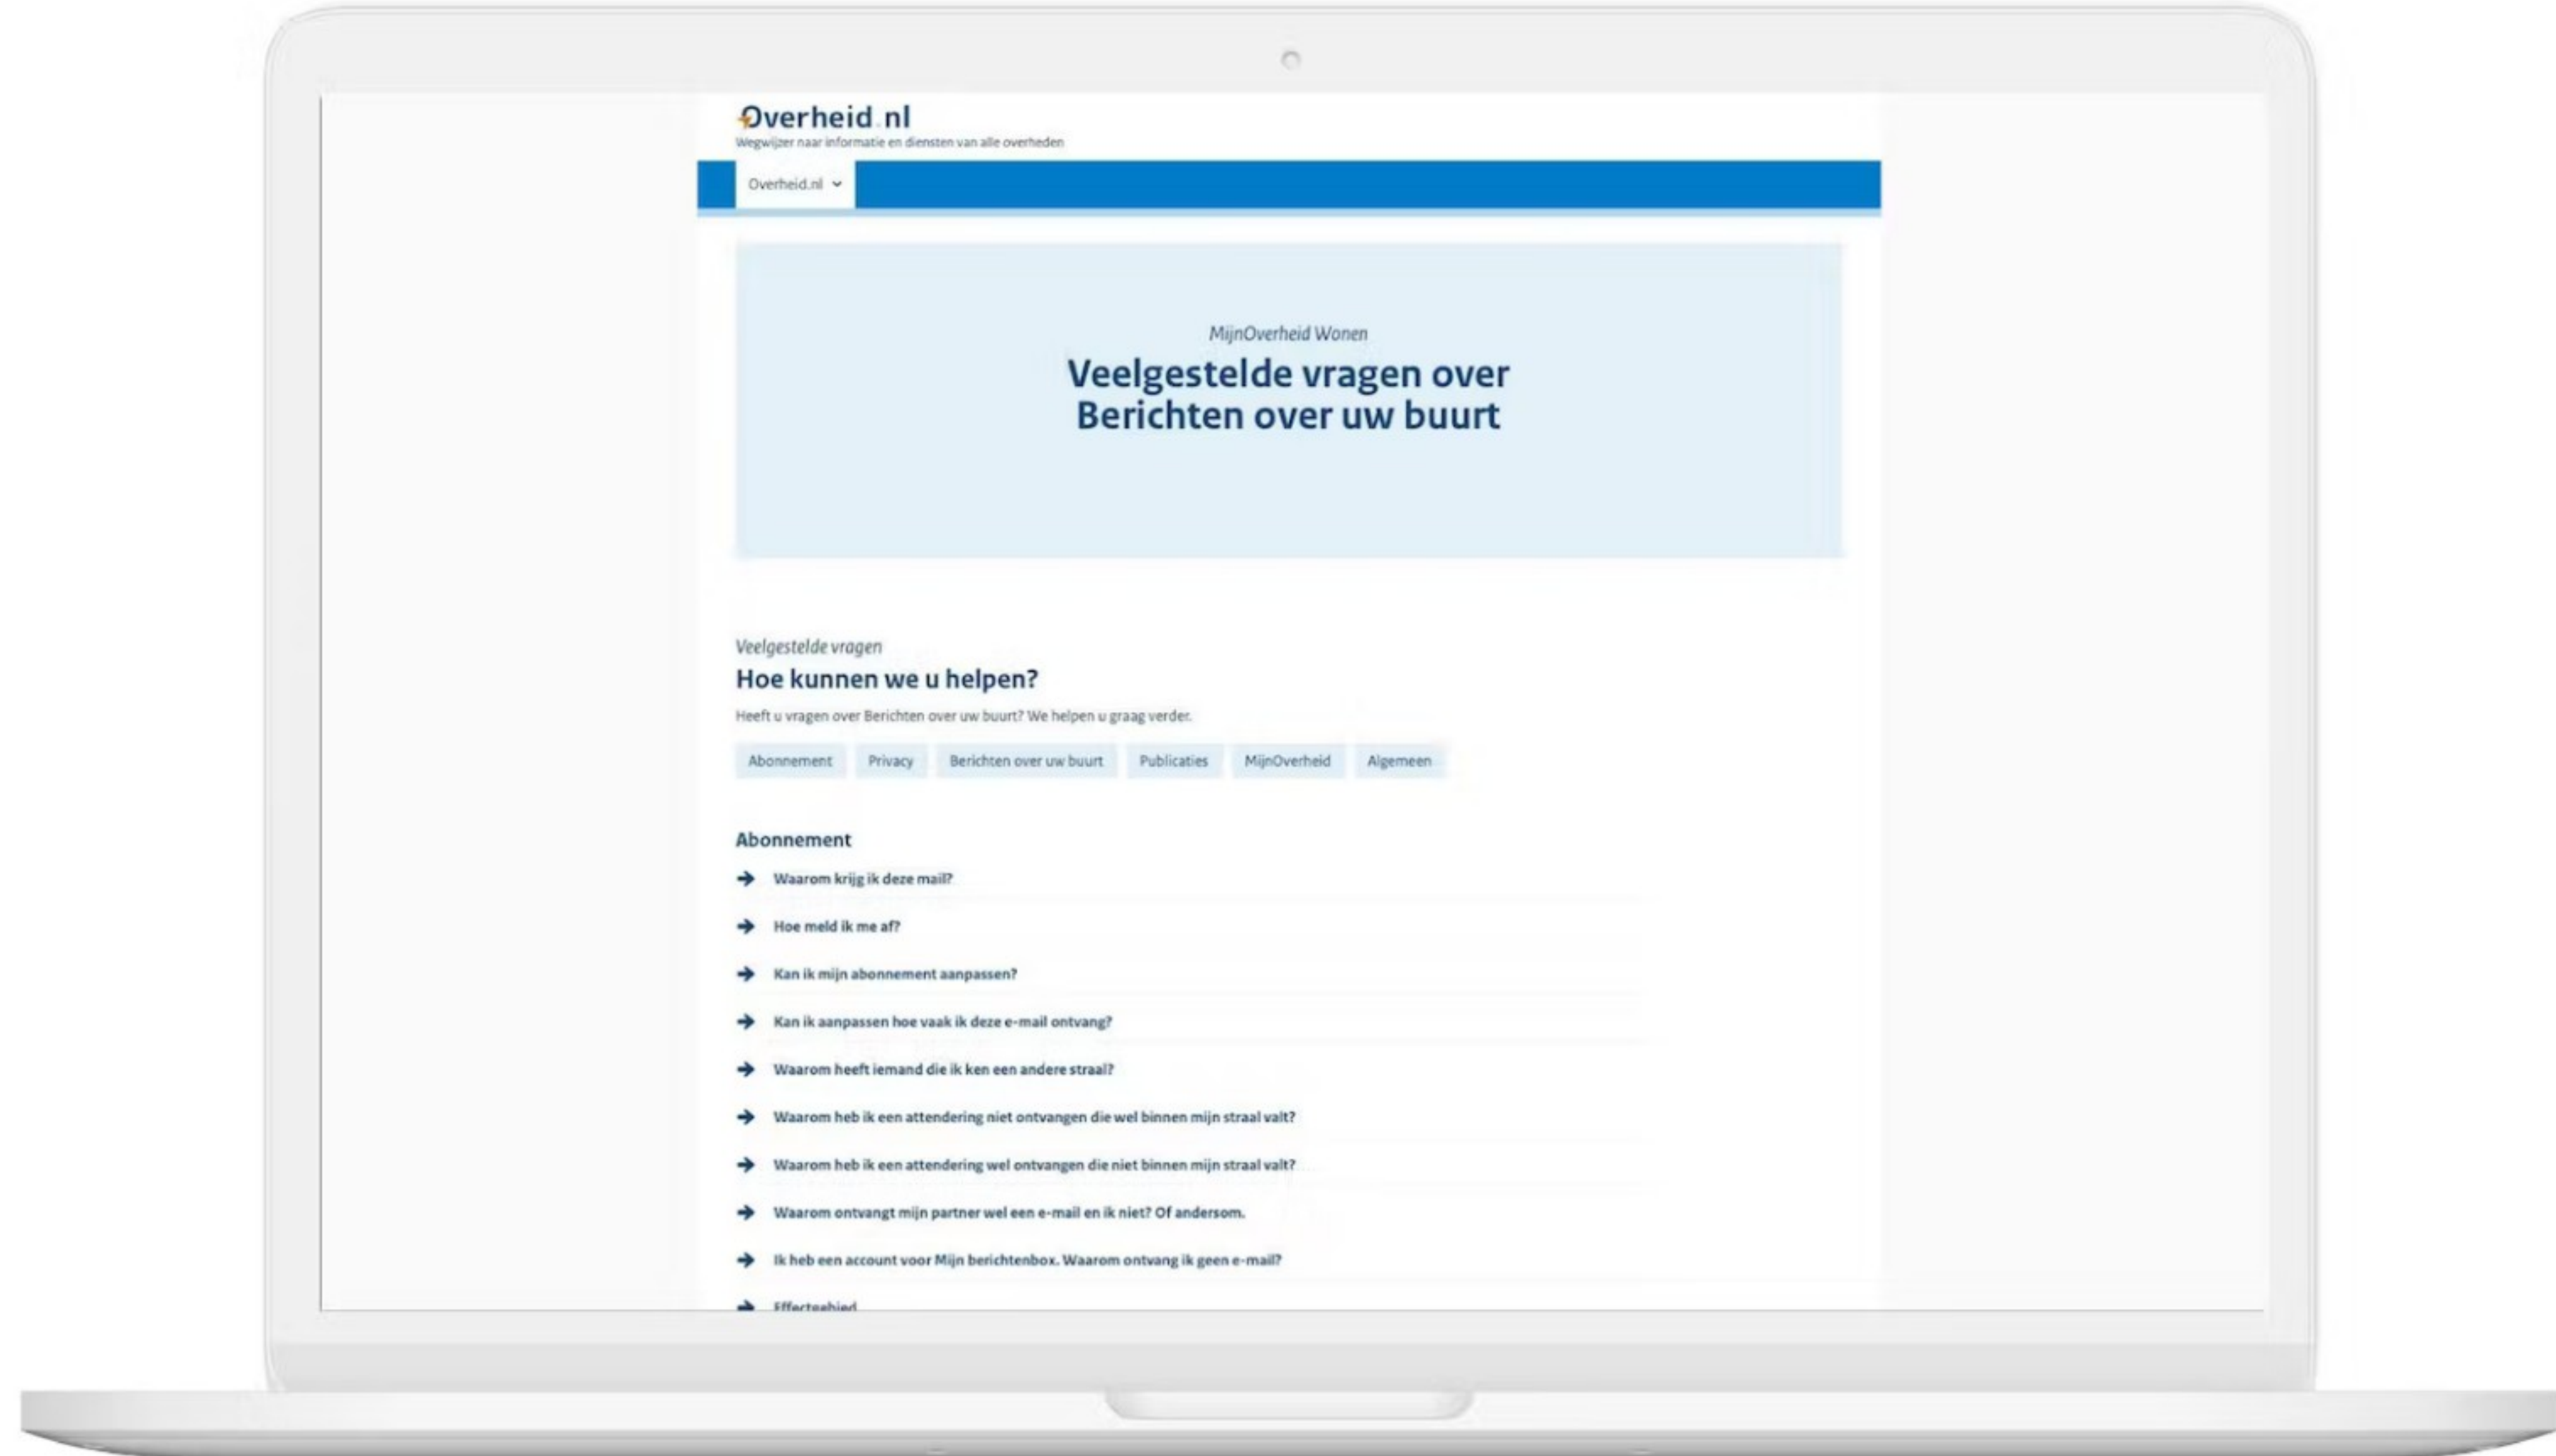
Overheid.nl
Wegwijzer naar informatie en diensten van alle overheden

Overheid.nl

MijnOverheid Wonen
Veelgestelde vragen over Berichten over uw buurt

Veelgestelde vragen
Hoe kunnen we u helpen?
Heeft u vragen over Berichten over uw buurt? We helpen u graag verder.

Abonnement Privacy Berichten over uw buurt Publicaties MijnOverheid Algemeen

Abonnement
Waarom krijg ik deze mail?
Hoe meld ik me af?
Kan ik mijn abonnement aanpassen?
Kan ik aanpassen hoe vaak ik deze e-mail ontvang?
Waarom heeft iemand die ik ken een andere straal?
Waarom heb ik een attendering niet ontvangen die wel binnen mijn straal valt?
Waarom heb ik een attendering wel ontvangen die niet binnen mijn straal valt?
Waarom ontvangt mijn partner wel een e-mail en ik niet? Of andersom.
Ik heb een account voor Mijn berichtenbox. Waarom ontvang ik geen e-mail?
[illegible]